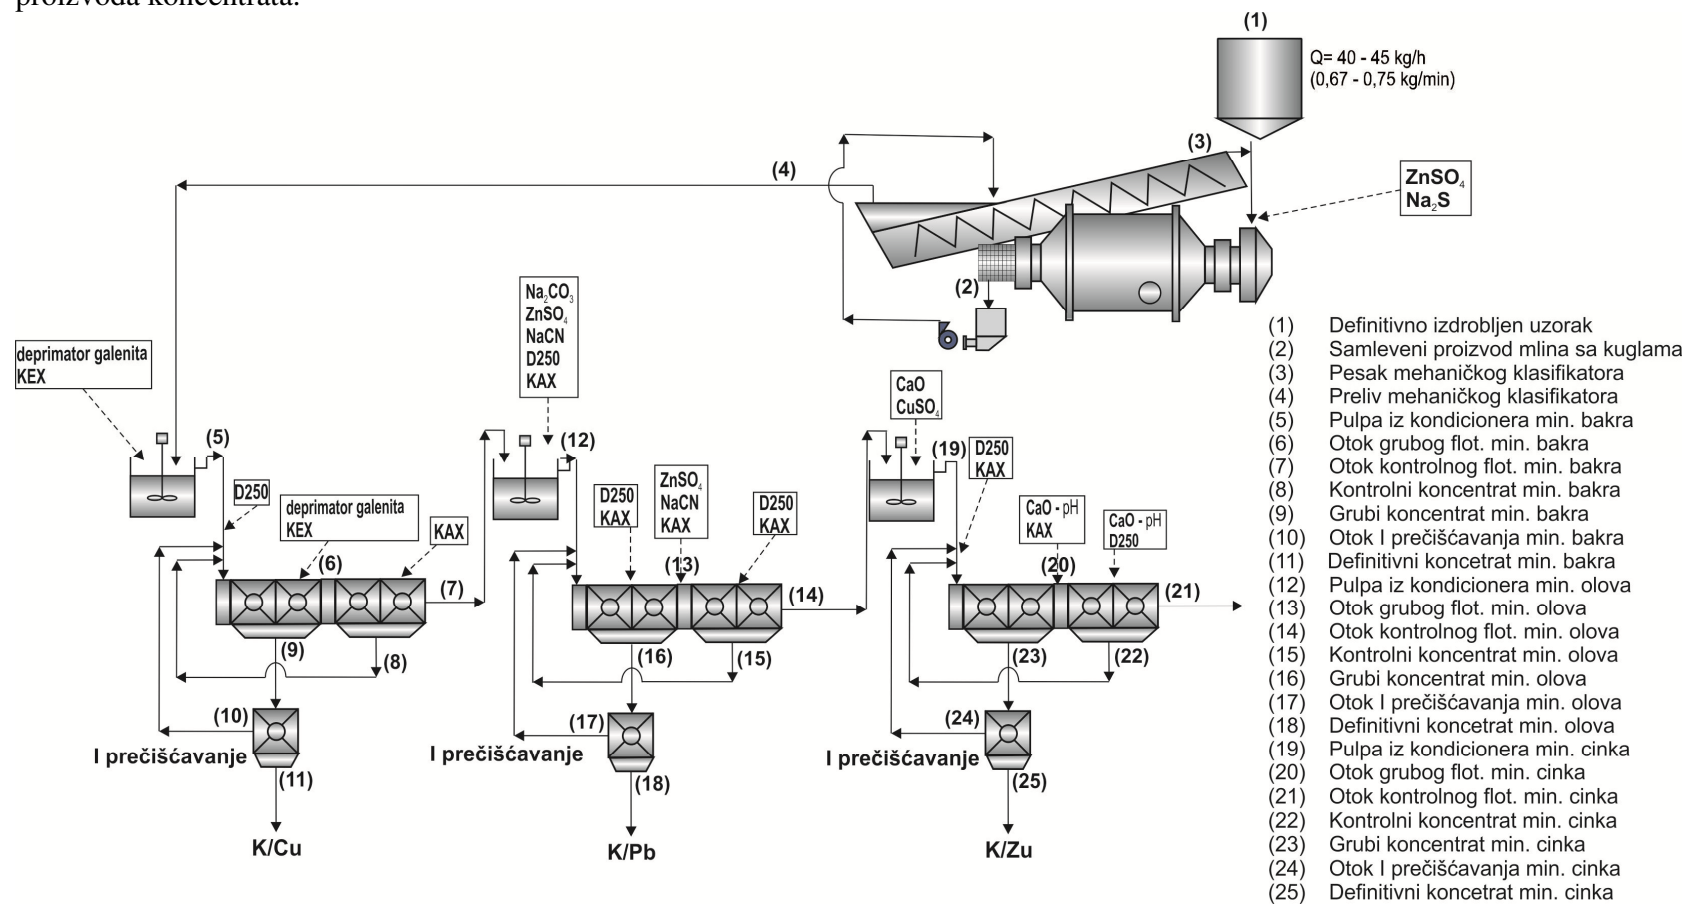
proizvoda koncentrata.

(1)
Q= 40 - 45 kg/h
(0,67 - 0,75 kg/min)

(3)
(4)
$ZnSO_4$
$Na_2S$
(2)

deprimator galenita
KEX

$Na_2CO_3$
$ZnSO_4$
NaCN
D250
KAX

CaO
$CuSO_4$

(5)
D250
deprimator galenita
KEX
(6)
KAX
(7)
(9)
(8)
(10)
I prečišćavanje
(11)
K/Cu

(12)
D250
KAX
$ZnSO_4$
NaCN
KAX
D250
KAX
(13)
(14)
(16)
(15)
(17)
I prečišćavanje
(18)
K/Pb

(19)
D250
KAX
CaO - pH
KAX
CaO - pH
D250
(20)
(21)
(23)
(22)
(24)
I prečišćavanje
(25)
K/Zu

(1) Definitivno izdrobljen uzorak
(2) Samleveni proizvod mlina sa kuglama
(3) Pesak mehaničkog klasifikatora
(4) Preliv mehaničkog klasifikatora
(5) Pulpa iz kondicionera min. bakra
(6) Otok grubog flot. min. bakra
(7) Otok kontrolnog flot. min. bakra
(8) Kontrolni koncentrat min. bakra
(9) Grubi koncentrat min. bakra
(10) Otok I prečišćavanja min. bakra
(11) Definitivni koncetrat min. bakra
(12) Pulpa iz kondicionera min. olova
(13) Otok grubog flot. min. olova
(14) Otok kontrolnog flot. min. olova
(15) Kontrolni koncentrat min. olova
(16) Grubi koncentrat min. olova
(17) Otok I prečišćavanja min. olova
(18) Definitivni koncetrat min. olova
(19) Pulpa iz kondicionera min. cinka
(20) Otok grubog flot. min. cinka
(21) Otok kontrolnog flot. min. cinka
(22) Kontrolni koncentrat min. cinka
(23) Grubi koncentrat min. cinka
(24) Otok I prečišćavanja min. cinka
(25) Definitivni koncetrat min. cinka